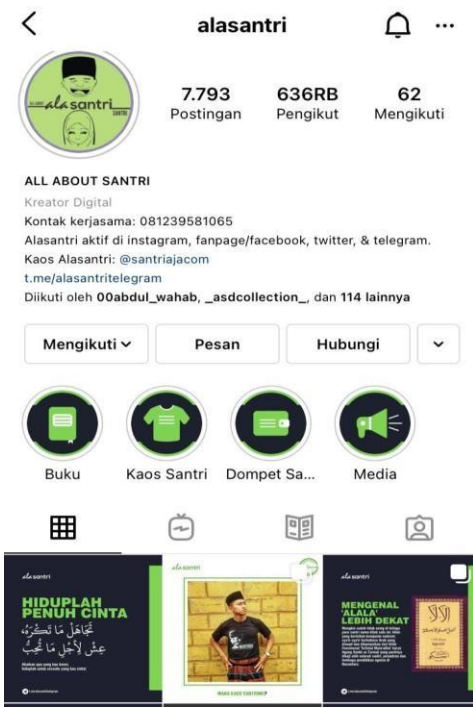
alasantri

ALL ABOUT alasantri SANTRI

7.793 Postingan
636RB Pengikut
62 Mengikuti

ALL ABOUT SANTRI
Kreator Digital
Kontak kerjasama: 081239581065
Alasantri aktif di instagram, fanpage/facebook, twitter, & telegram.
Kaos Alasantri: @santriajacom
t.me/alasantritelegram
Diikuti oleh 00abdul_wahab, _asdcollection_, dan 114 lainnya

Mengikuti
Pesan
Hubungi

Buku
Kaos Santri
Dompet Sa...
Media

alasantri
HIDUPLAH PENUH CINTA
تجاهل ما تكره، عش لأجل ما تحب
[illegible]

alasantri
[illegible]

alasantri
MENGENAL 'ALALA' LEBIH DEKAT
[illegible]